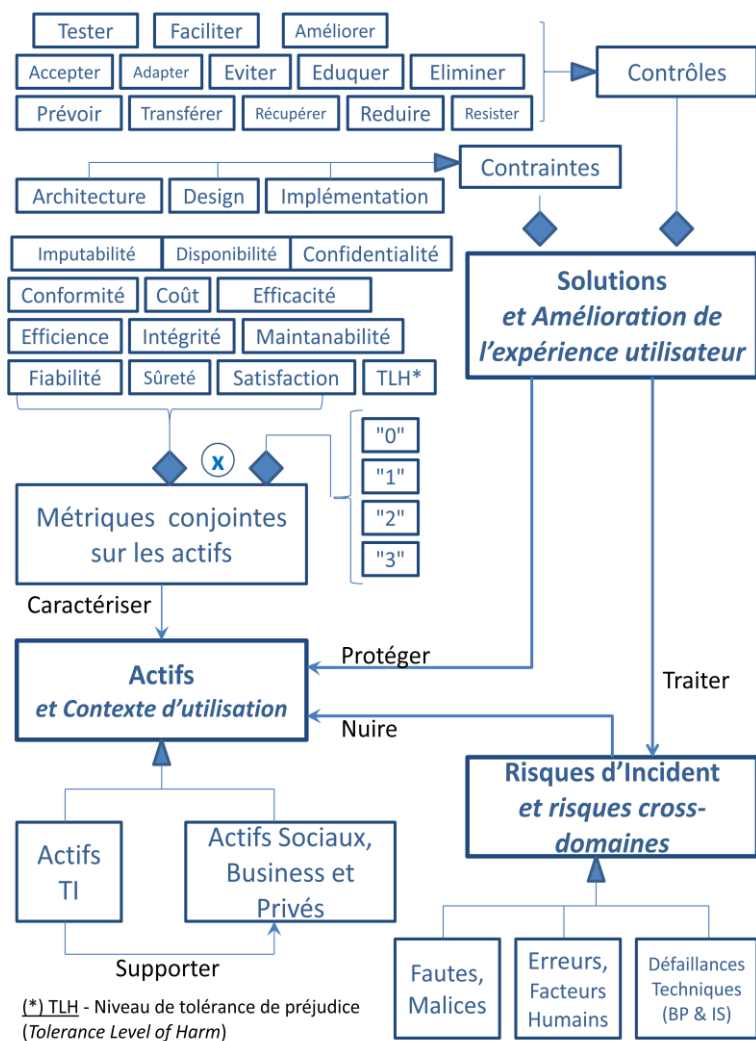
Tester Faciliter Améliorer
Accepter Adapter Eviter Eduquer Eliminer
Prévoir Transférer Récupérer Reduire Resister

Contrôles

Contraintes

Architecture Design Implémentation

Imputabilité Disponibilité Confidentialité
Conformité Coût Efficacité
Efficience Intégrité Maintanabilité
Fiabilité Sûreté Satisfaction TLH*

Solutions
et Amélioration de l'expérience utilisateur

x

"0"
"1"
"2"
"3"

Métriques conjointes sur les actifs

Caractériser

Protéger

Traiter

Actifs
et Contexte d'utilisation

Nuire

Risques d'Incident
et risques cross-domaines

Actifs TI

Actifs Sociaux, Business et Privés

Supporter

Fautes, Malices

Erreurs, Facteurs Humains

Défaillances Techniques (BP & IS)

(*) TLH - Niveau de tolérance de préjudice (Tolerance Level of Harm)